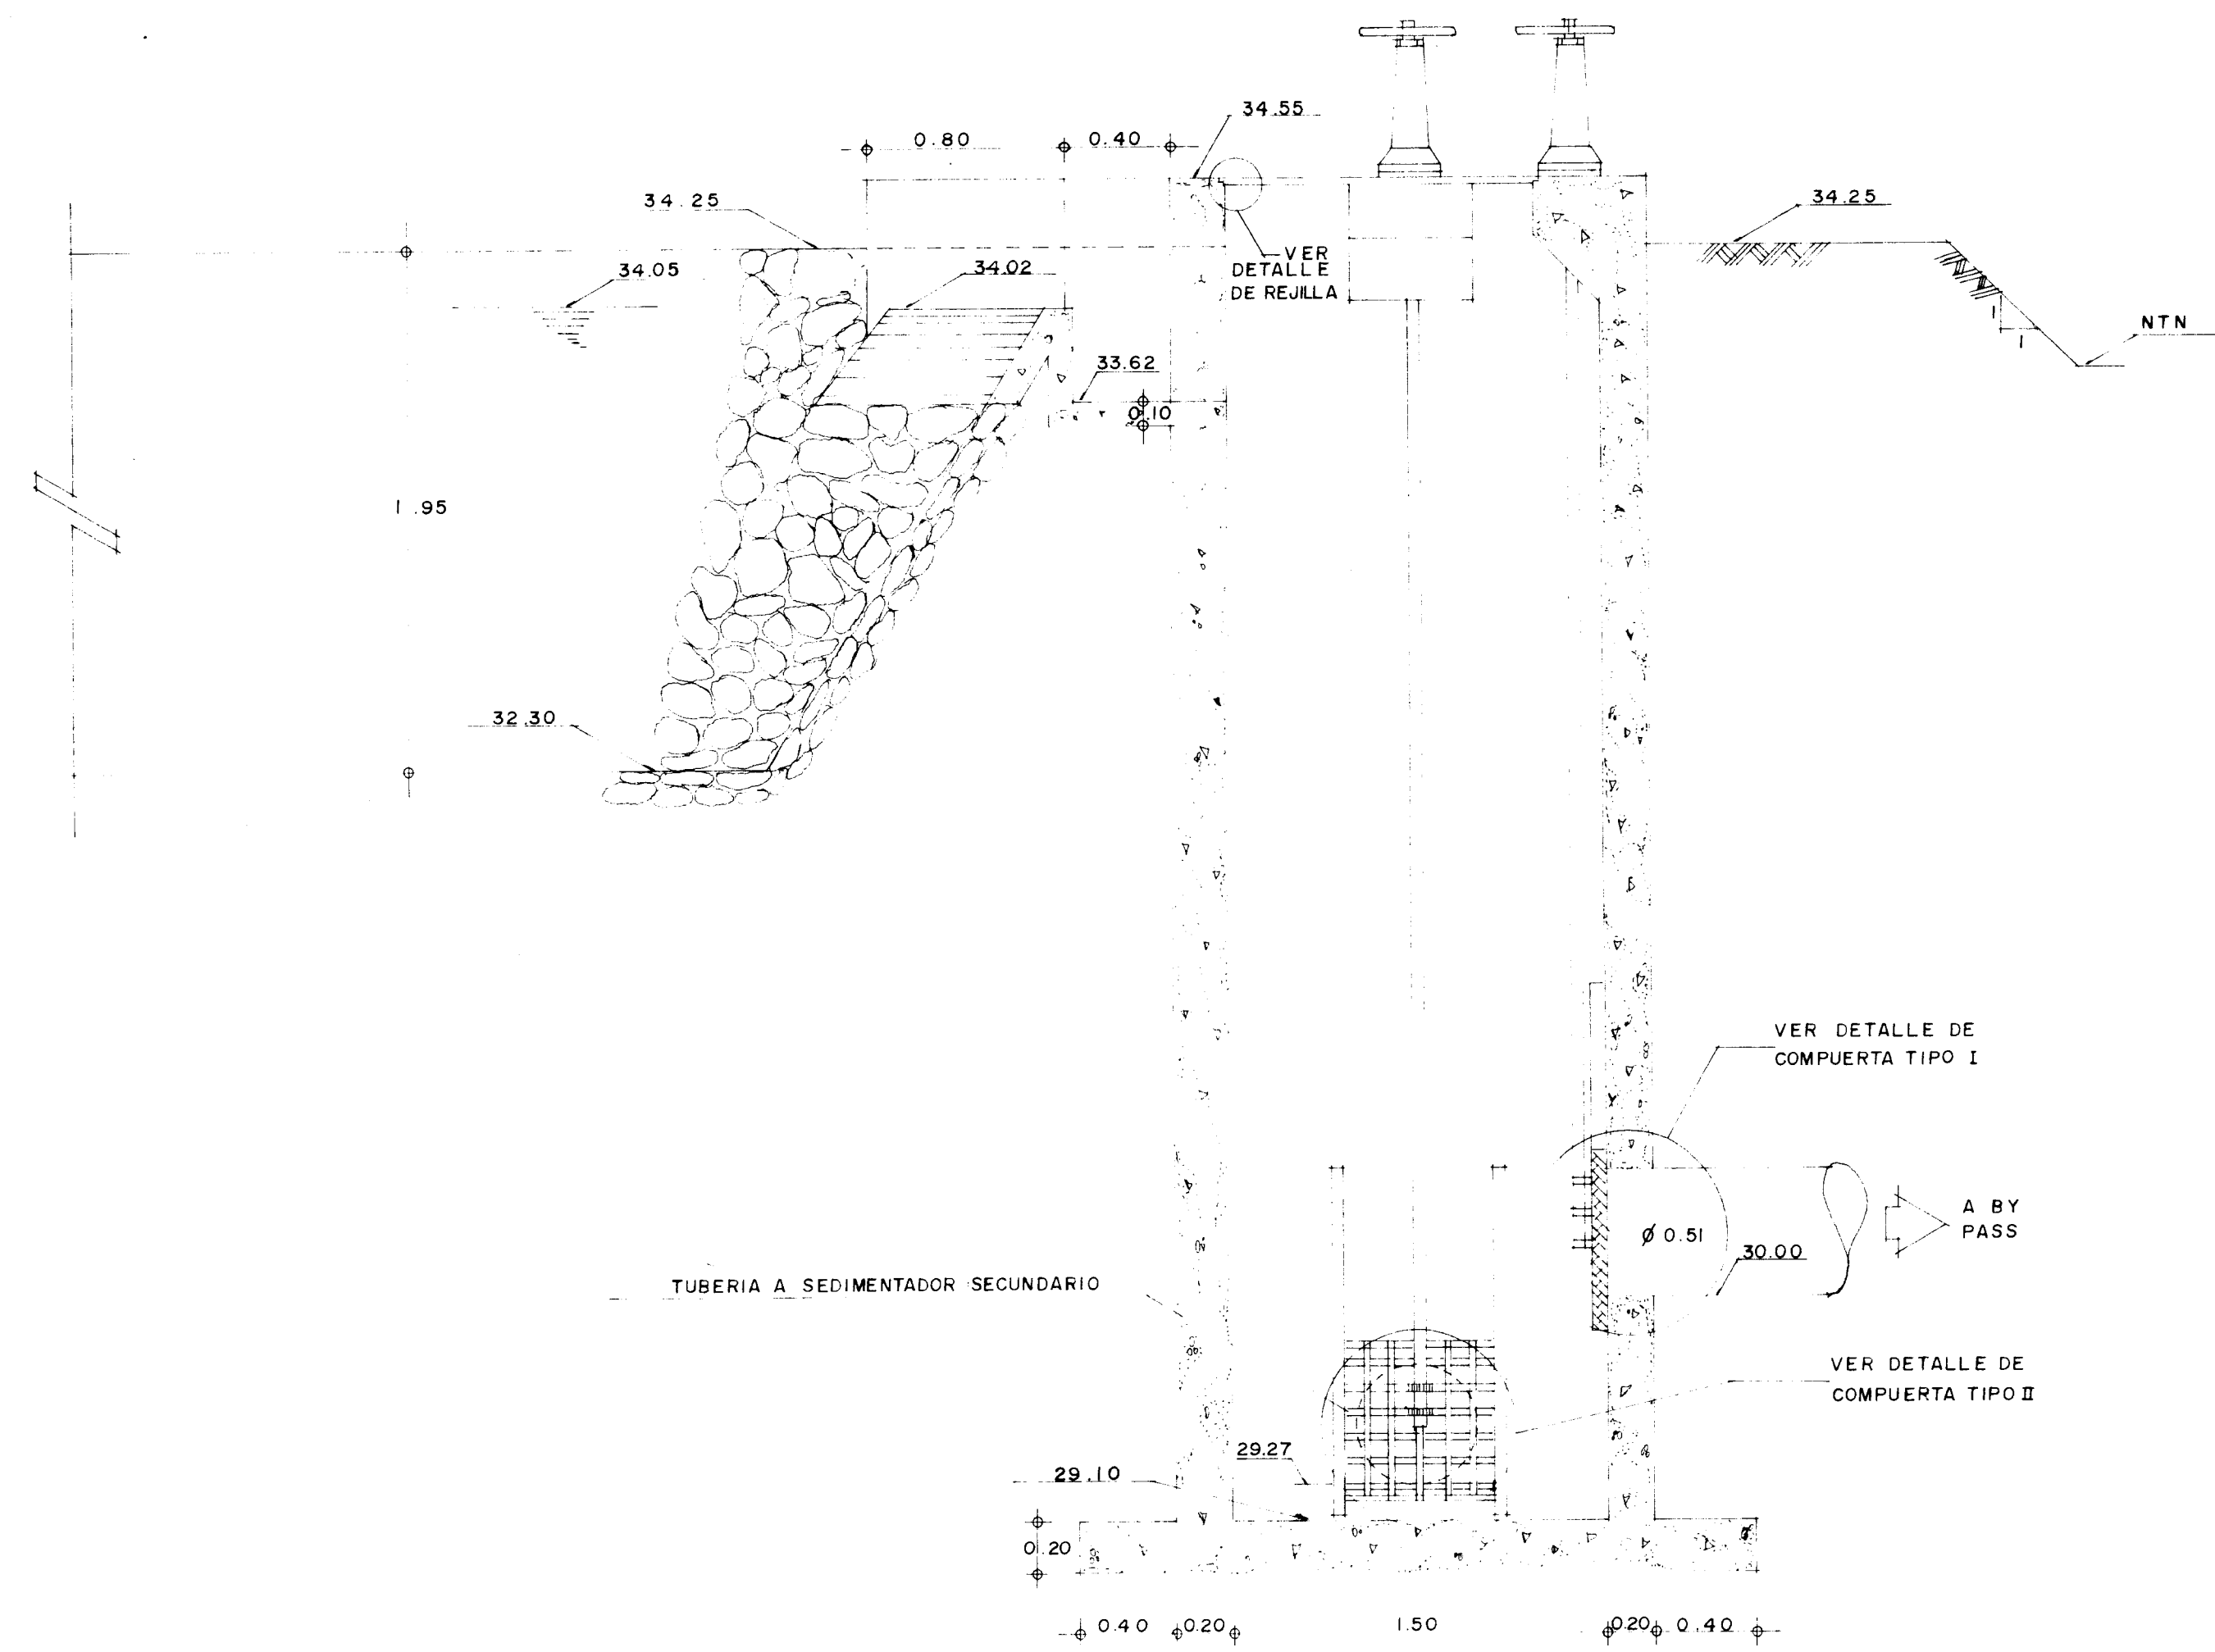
34.55

0.80 0.40

34.25

VER DETALLE DE REJILLA

34.25

34.05

34.02

NTN

1

1

33.62

0.10

1.95

32.30

VER DETALLE DE COMPUERTA TIPO I

A BY PASS

Ø 0.51

30.00

TUBERIA A SEDIMENTADOR SECUNDARIO

VER DETALLE DE COMPUERTA TIPO II

29.27

29.10

0.20

0.40 0.20 1.50 0.20 0.40